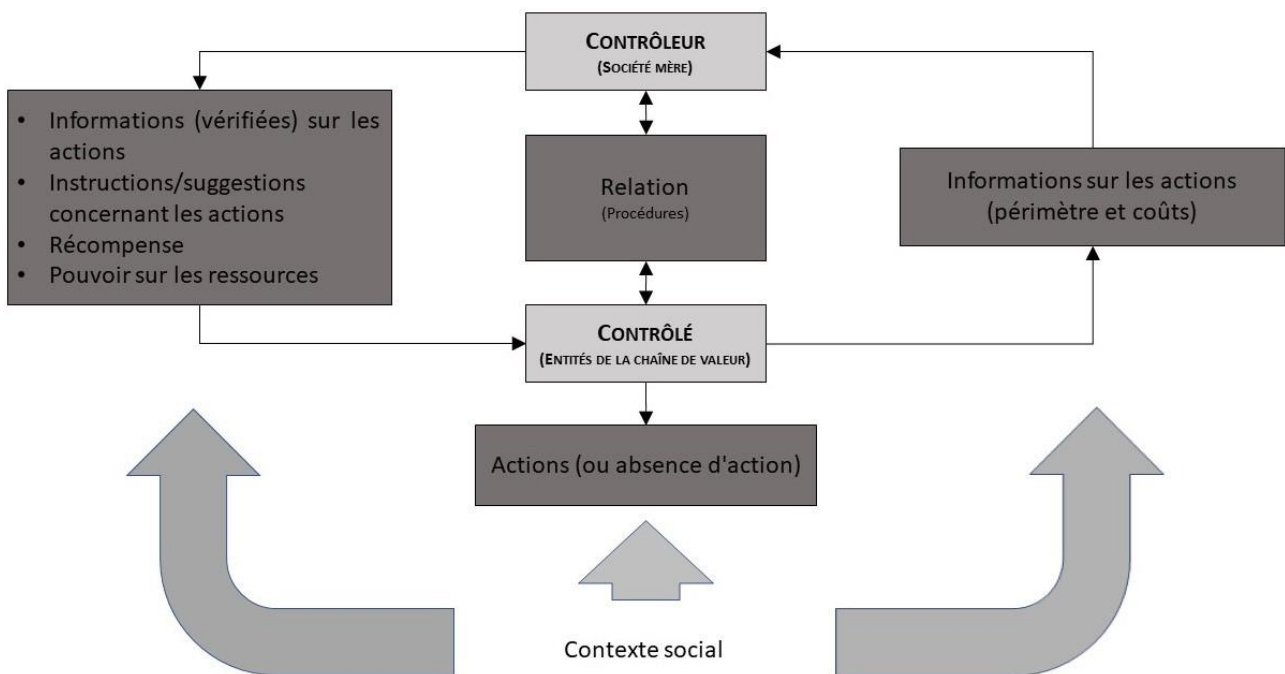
Contrôleur
(Société mère)

• Informations (vérifiées) sur les actions
• Instructions/suggestions concernant les actions
• Récompense
• Pouvoir sur les ressources

Relation
(Procédures)

Informations sur les actions (périmètre et coûts)

Contrôlé
(Entités de la chaîne de valeur)

Actions (ou absence d'action)

Contexte social